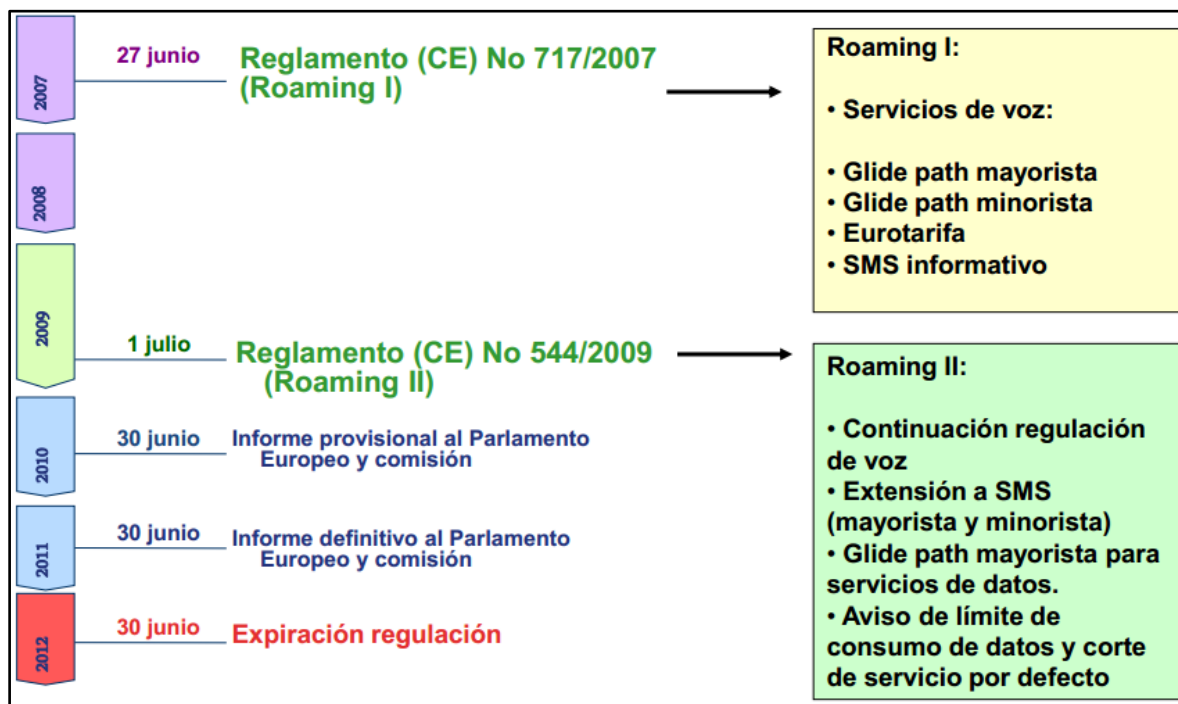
2007

27 junio

Reglamento (CE) No 717/2007 (Roaming I)

Roaming I:

• Servicios de voz:

• Glide path mayorista
• Glide path minorista
• Eurotarifa
• SMS informativo

2008

2009

1 julio

Reglamento (CE) No 544/2009 (Roaming II)

Roaming II:

• Continuación regulación de voz
• Extensión a SMS (mayorista y minorista)
• Glide path mayorista para servicios de datos.
• Aviso de límite de consumo de datos y corte de servicio por defecto

2010

30 junio

Informe provisional al Parlamento Europeo y comisión

2011

30 junio

Informe definitivo al Parlamento Europeo y comisión

2012

30 junio

Expiración regulación